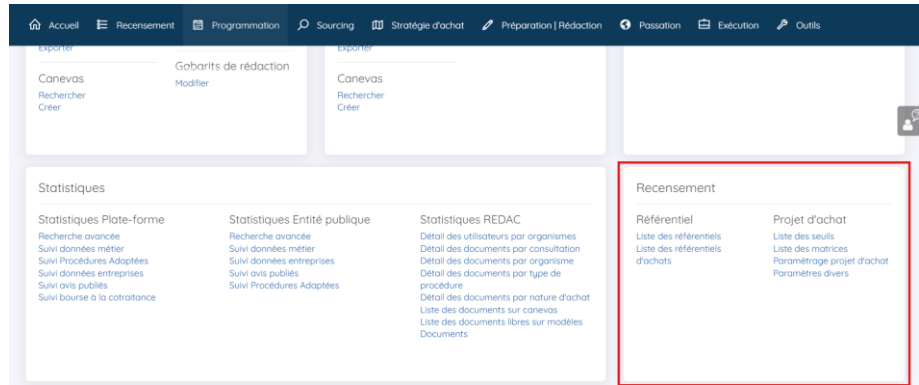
Accueil Recensement Programmation Sourcing Stratégie d'achat Préparation | Rédaction Passation Exécution Outils

Exporter

Canevas
Rechercher
Créer

Gabarits de rédaction
Modifier

Exporter

Canevas
Rechercher
Créer

Statistiques

Statistiques Plate-forme
Recherche avancée
Suivi données métier
Suivi Procédures Adaptées
Suivi données entreprises
Suivi avis publiés
Suivi bourse à la cotraitance

Statistiques Entité publique
Recherche avancée
Suivi données métier
Suivi données entreprises
Suivi avis publiés
Suivi Procédures Adaptées

Statistiques REDAC
Détail des utilisateurs par organismes
Détail des documents par consultation
Détail des documents par organisme
Détail des documents par type de procédure
Détail des documents par nature d'achat
Liste des documents sur canevas
Liste des documents libres sur modèles Documents

Recensement

Référentiel
Liste des référentiels
Liste des référentiels d'achats

Projet d'achat
Liste des seuils
Liste des matrices
Paramétrage projet d'achat
Paramètres divers